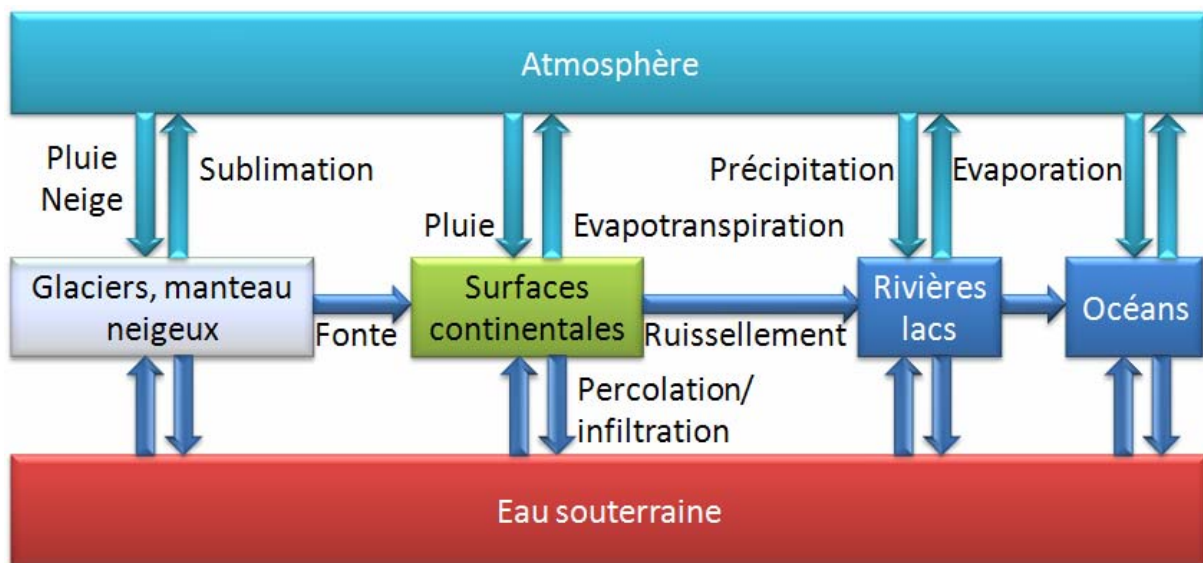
Atmosphère

Pluie
Neige

Sublimation

Pluie

Evapotranspiration

Précipitation

Evaporation

Glaciers, manteau neigeux

Fonte

Surfaces continentales

Ruissellement

Rivières lacs

Océans

Percolation/ infiltration

Eau souterraine